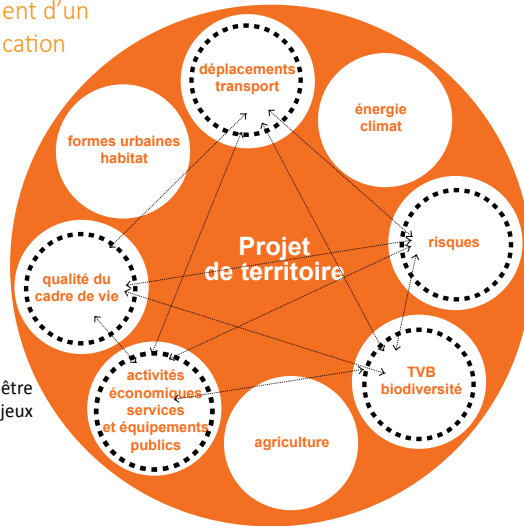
ent d'un
cation

déplacements
transport

énergie
climat

formes urbaines
habitat

Projet
de territoire

risques

qualité du
cadre de vie

être
jeux

activités
économiques
services
et équipements
publics

TVB
biodiversité

agriculture